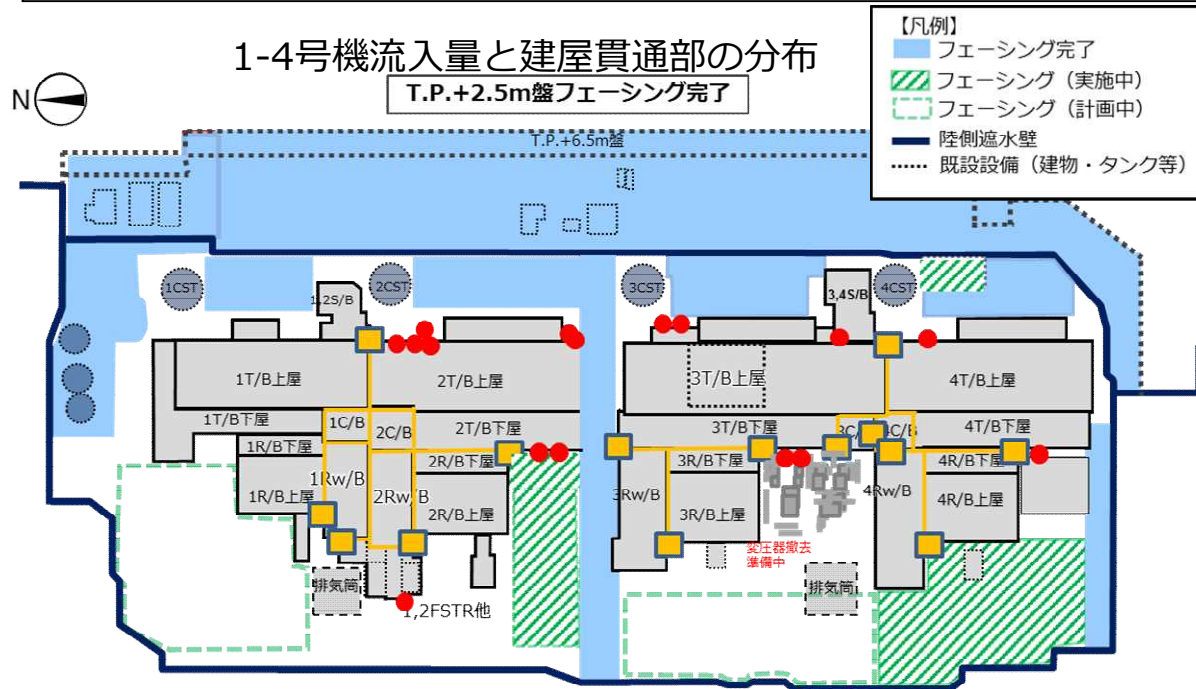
1-4号機流入量と建屋貫通部の分布

T.P.+2.5m盤フェーシング完了

N

【凡例】
フェーシング完了
フェーシング（実施中）
フェーシング（計画中）
陸側遮水壁
既設設備（建物・タンク等）

T.P.+6.5m盤

1CST
1,2S/B
2CST
3CST
3,4S/B
4CST

1T/B上屋
2T/B上屋
3T/B上屋
4T/B上屋
1T/B下屋
1C/B
2C/B
2T/B下屋
3T/B下屋
3C/B
4C/B
4T/B下屋
1R/B下屋
1Rw/B
2Rw/B
2R/B下屋
3R/B下屋
4R/B下屋
1R/B上屋
2R/B上屋
3Rw/B
3R/B上屋
4Rw/B
4R/B上屋

変圧器撤去
準備中

排気筒
1,2FSTR他
排気筒